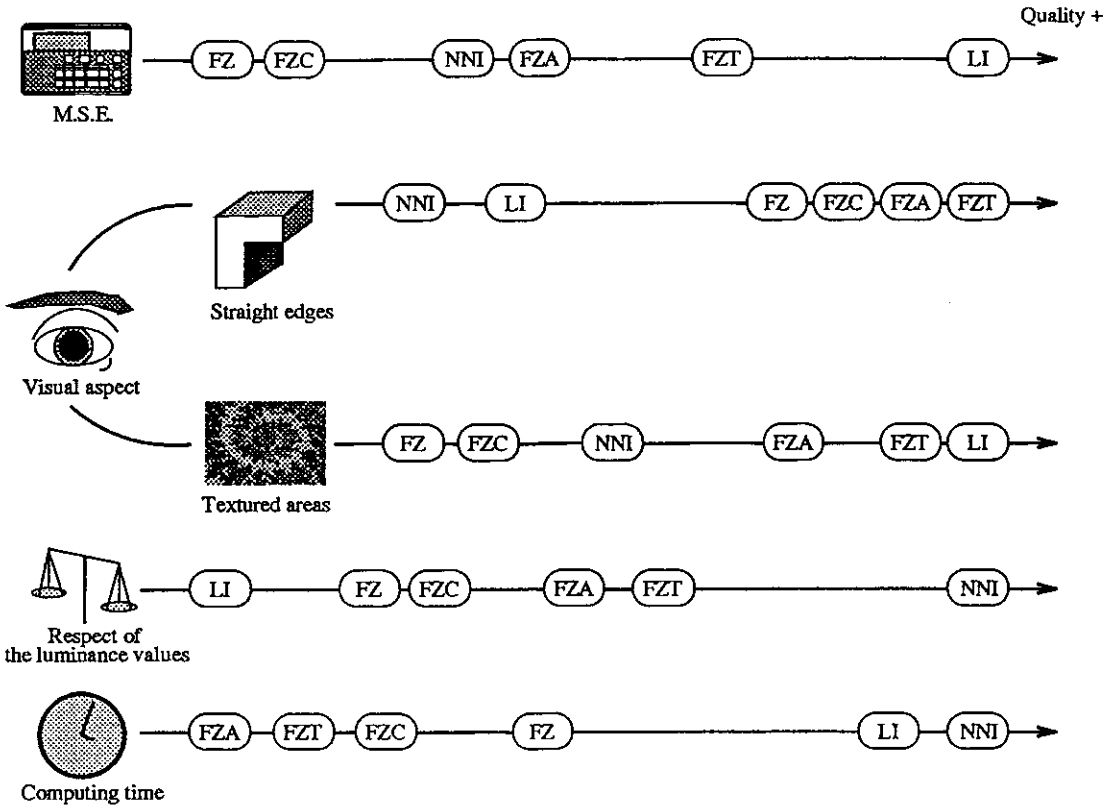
Quality +

M.S.E.

FZ FZC NNI FZA FZT LI

Straight edges

NNI LI FZ FZC FZA FZT

Visual aspect

Textured areas

FZ FZC NNI FZA FZT LI

Respect of the luminance values

LI FZ FZC FZA FZT NNI

Computing time

FZA FZT FZC FZ LI NNI